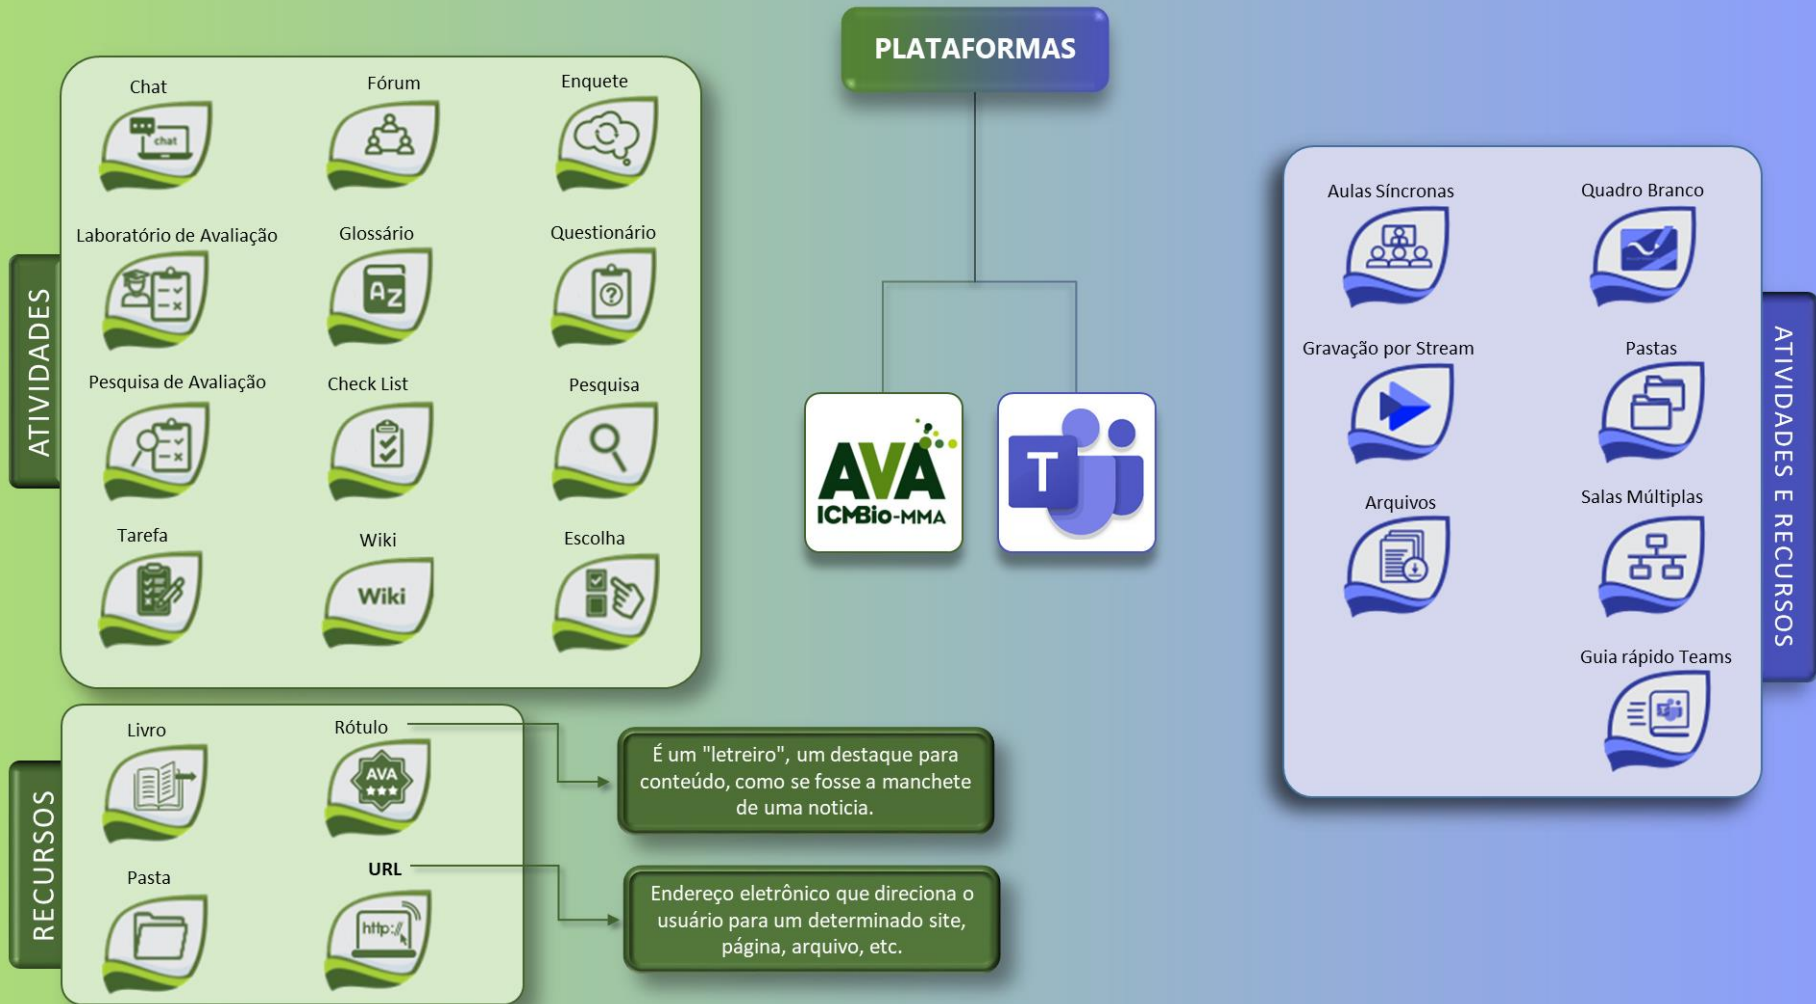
PLATAFORMAS

ATIVIDADES

Chat
Fórum
Enquete
Laboratório de Avaliação
Glossário
Questionário
Pesquisa de Avaliação
Check List
Pesquisa
Tarefa
Wiki
Escolha

RECURSOS

Livro
Rótulo
Pasta
URL

É um "letreiro", um destaque para conteúdo, como se fosse a manchete de uma noticia.

Endereço eletrônico que direciona o usuário para um determinado site, página, arquivo, etc.

AVA ICMBio-MMA

ATIVIDADES E RECURSOS

Aulas Síncronas
Quadro Branco
Gravação por Stream
Pastas
Arquivos
Salas Múltiplas
Guia rápido Teams